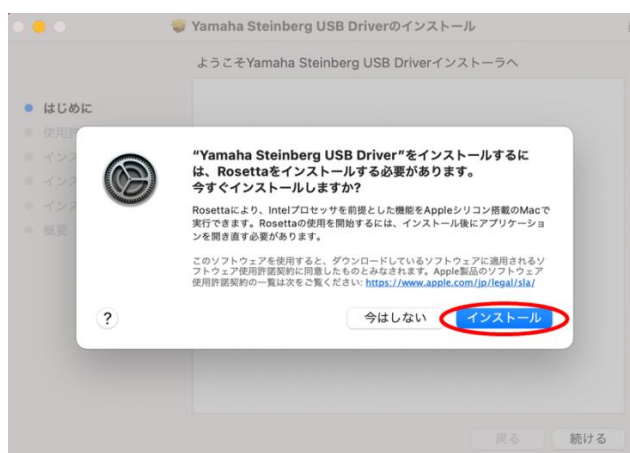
Yamaha Steinberg USB Driverのインストール

ようこそYamaha Steinberg USB Driverインストーラへ

はじめに
使用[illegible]
インス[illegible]
インス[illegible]
インス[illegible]
概要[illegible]

"Yamaha Steinberg USB Driver"をインストールするには、Rosettaをインストールする必要があります。今すぐインストールしますか?

Rosettaにより、Intelプロセッサを前提とした機能をAppleシリコン搭載のMacで実行できます。Rosettaの使用を開始するには、インストール後にアプリケーションを開き直す必要があります。

このソフトウェアを使用すると、ダウンロードしているソフトウェアに適用されるソフトウェア使用許諾契約に同意したものとみなされます。Apple製品のソフトウェア使用許諾契約の一覧は次をご覧ください: https://www.apple.com/jp/legal/sla/

?

今はしない

インストール

戻る

続ける